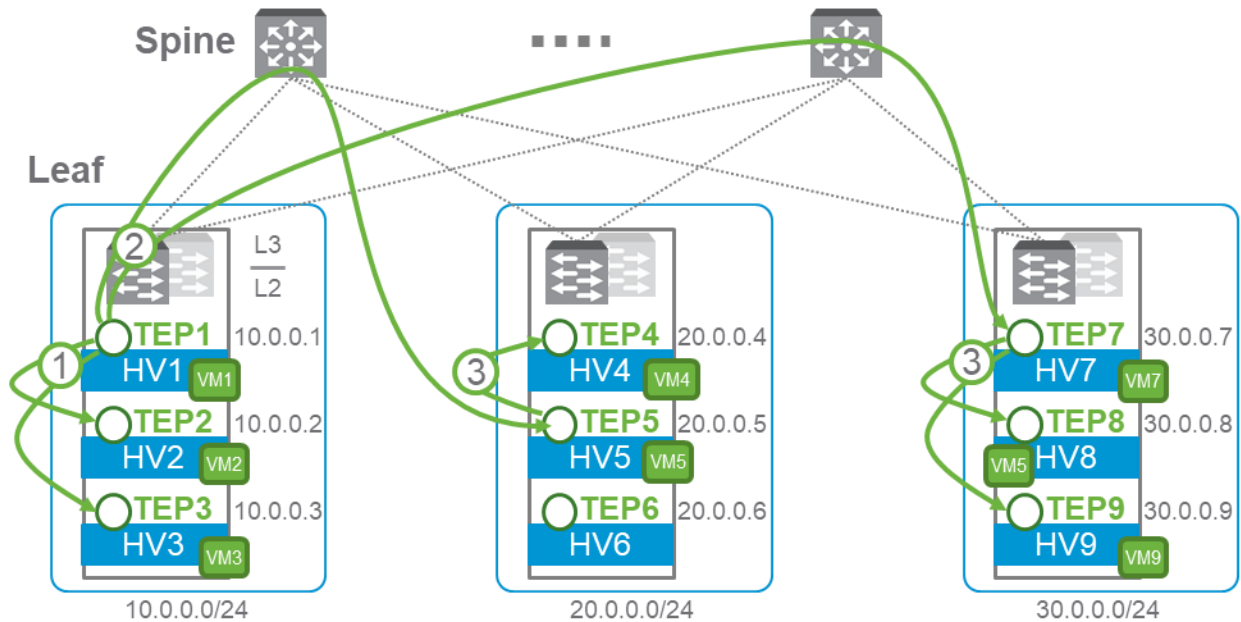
Spine

....

Leaf

2

L3
L2

TEP1 10.0.0.1
1
HV1 VM1
TEP2 10.0.0.2
HV2 VM2
TEP3 10.0.0.3
HV3 VM3

10.0.0.0/24

TEP4 20.0.0.4
3
HV4 VM4
TEP5 20.0.0.5
HV5 VM5
TEP6 20.0.0.6
HV6

20.0.0.0/24

TEP7 30.0.0.7
3
HV7 VM7
TEP8 30.0.0.8
VM5 HV8
TEP9 30.0.0.9
HV9 VM9

30.0.0.0/24